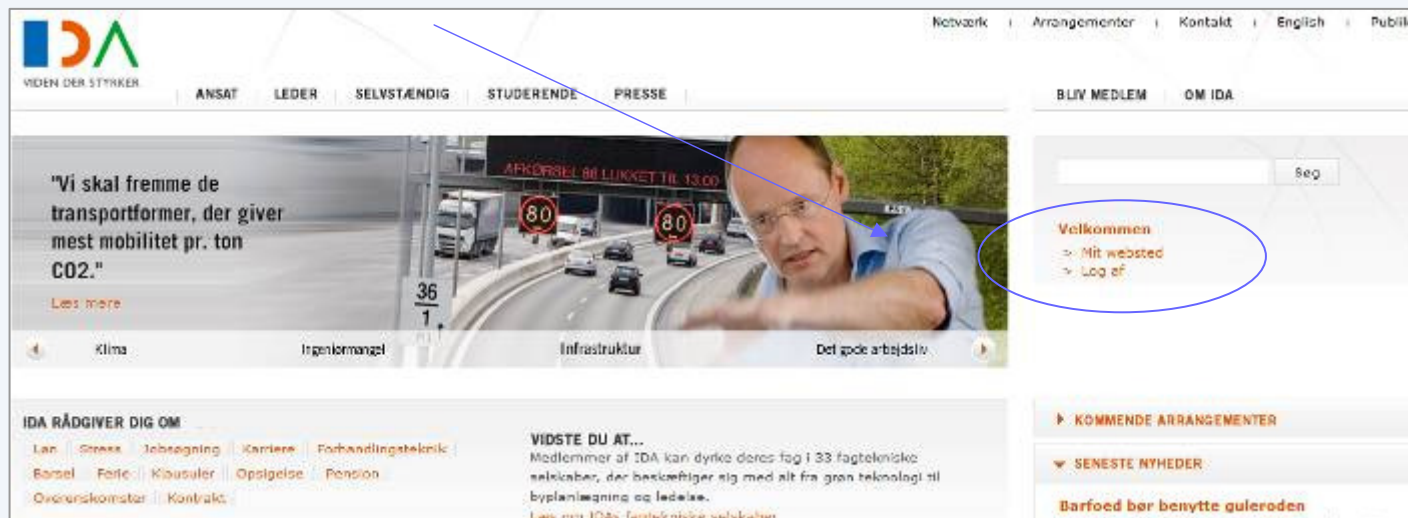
IDA
VIDEN DER STYRKER

Netværk | Arrangementer | Kontakt | English | Publik

ANSAT | LEDER | SELVSTÆNDIG | STUDERENDE | PRESSE

BLIV MEDLEM | OM IDA

"Vi skal fremme de transportformer, der giver mest mobilitet pr. ton CO2."

Læs mere

AFKØRSEL 86 LUKKET TIL 13:00

80

80

36
1

Søg

Velkommen
> Mit websted
> Log af

Klima | Ingeniørmangel | Infrastruktur | Det gode arbejdsliv

IDA RÅDGIVER DIG OM
Løn | Stress | Jobsøgning | Karriere | Forhandlingsteknik | Barsel | Ferie | Klausuler | Opsigelse | Pension | Overenskomster | Kontrakt

VIDSTE DU AT...
Medlemmer af IDA kan dyrke deres fag i 33 fagtekniske selskaber, der beskæftiger sig med alt fra grøn teknologi til byplanlægning og ledelse.
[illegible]

KOMMENDE ARRANGEMENTER

SENESTE NYHEDER

Barfoed bør benytte guleroden